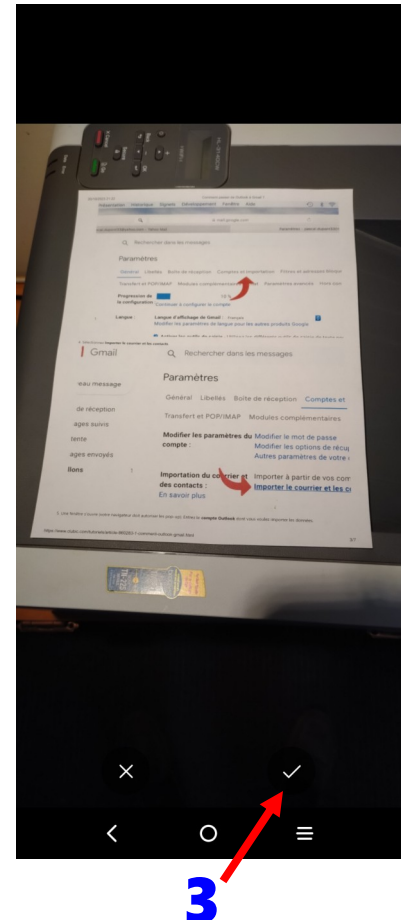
Rechercher dans les messages

Paramètres

Général Libellés Boîte de réception Comptes et importation Filtres et adresses bloquées

Transfert et POP/IMAP Modules complémentaires Chat et Meet Paramètres avancés Hors connexion

Progression de la configuration

Langue :

Langue d'affichage de Gmail :

Modifier les paramètres de langue pour les autres produits Google

Gmail

Rechercher dans les messages

eau message

de réception

ages suivis

tente

ages envoyés

llons

Paramètres

Général Libellés Boîte de réception Comptes et

Transfert et POP/IMAP Modules complémentaires

Modifier les paramètres du compte :

Modifier le mot de passe

Modifier les options de récup

Autres paramètres de votre c

Importation du courrier et des contacts :

En savoir plus

Importer à partir de vos comp

Importer le courrier et les co

3